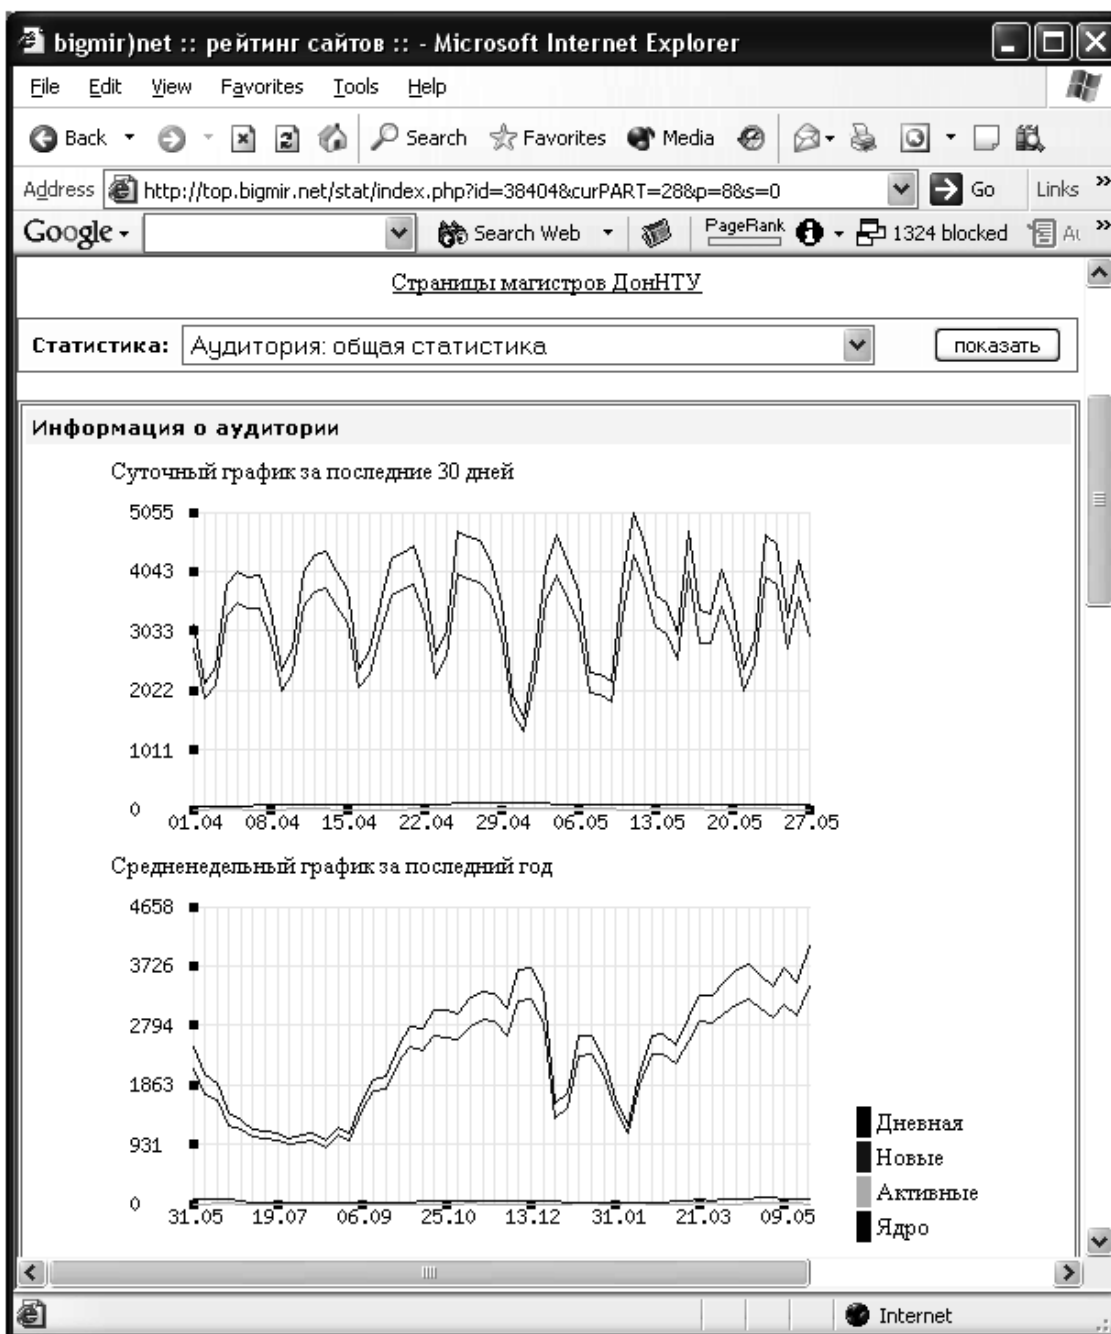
bigmir)net :: рейтинг сайтов :: - Microsoft Internet Explorer

File Edit View Favorites Tools Help

Back Search Favorites Media

Address http://top.bigmir.net/stat/index.php?id=38404&curPART=28&p=8&s=0 Go Links

Google Search Web PageRank 1324 blocked

Страницы магистров ДонНТУ

Статистика: Аудитория: общая статистика показать

Информация о аудитории

Суточный график за последние 30 дней

5055
4043
3033
2022
1011
0
01.04 08.04 15.04 22.04 29.04 06.05 13.05 20.05 27.05

Средненедельный график за последний год

4658
3726
2794
1863
931
0
31.05 19.07 06.09 25.10 13.12 31.01 21.03 09.05

Дневная
Новые
Активные
Ядро

Internet